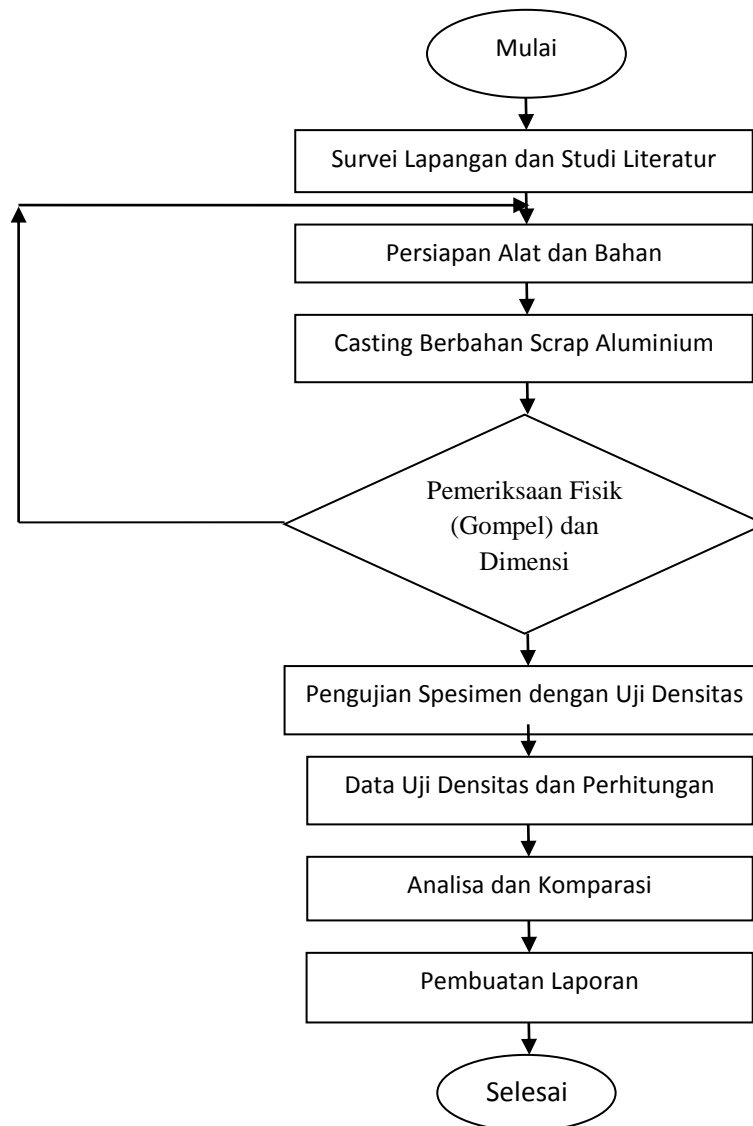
Mulai

Survei Lapangan dan Studi Literatur

Persiapan Alat dan Bahan

Casting Berbahan Scrap Aluminium

Pemeriksaan Fisik (Gompel) dan Dimensi

Pengujian Spesimen dengan Uji Densitas

Data Uji Densitas dan Perhitungan

Analisa dan Komparasi

Pembuatan Laporan

Selesai